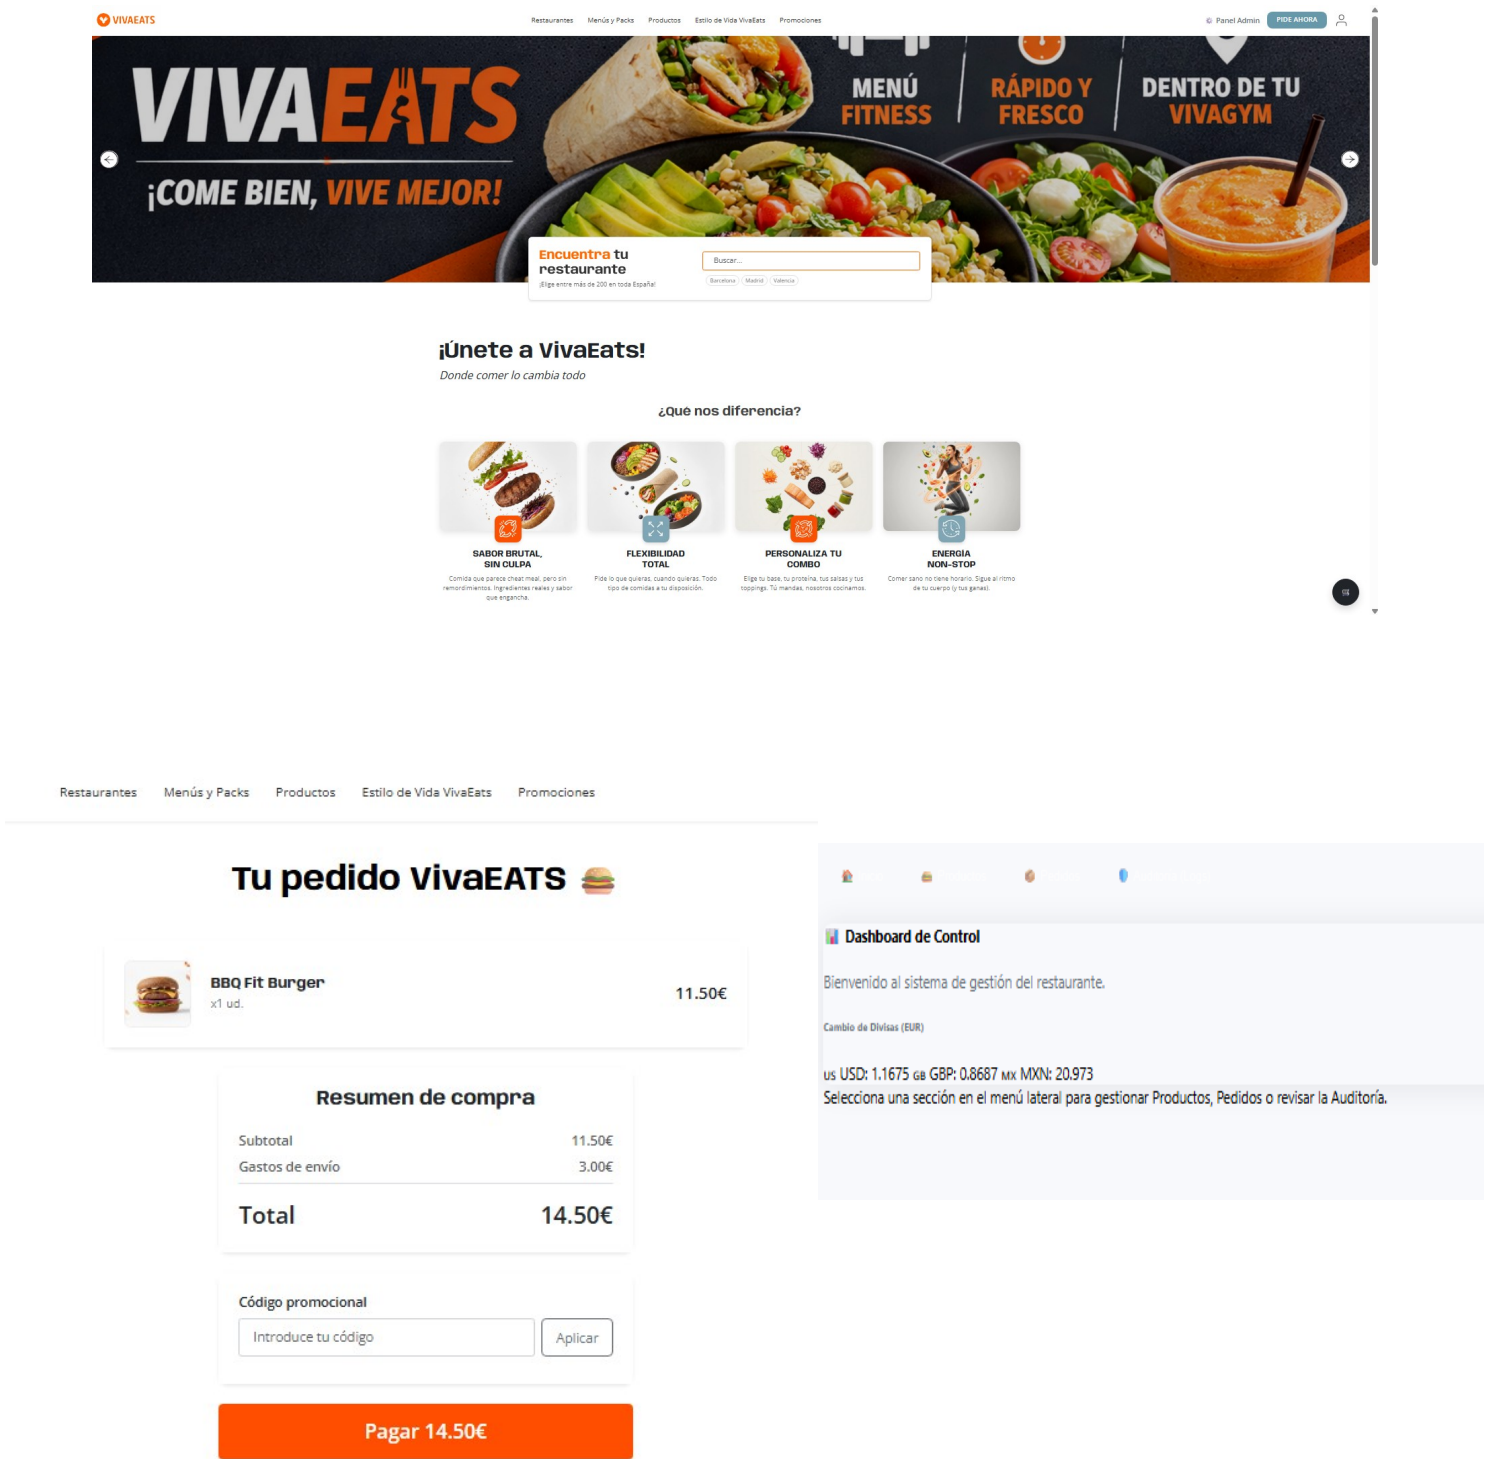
VIVAEATS

Restaurantes Menús y Packs Productos Estilo de Vida VivaEats Promociones

Panel Admin PIDE AHORA

VIVAEATS
¡COME BIEN, VIVE MEJOR!

MENÚ FITNESS
RÁPIDO Y FRESCO
DENTRO DE TU VIVAGYM

Encuentra tu restaurante
¡Elige entre más de 200 en toda España!
Buscar...
Barcelona Madrid Valencia

¡Únete a VivaEats!
Donde comer lo cambia todo

¿Qué nos diferencia?

SABOR BRUTAL, SIN CULPA
Comida que parece cheat meal, pero sin remordimientos. Ingredientes reales y sabor que engancha.

FLEXIBILIDAD TOTAL
Pide lo que quieras, cuando quieras. Todo tipo de comidas a tu disposición.

PERSONALIZA TU COMBO
Elige tu base, tu proteína, tus salsas y tus toppings. Tú mandas, nosotros cocinamos.

ENERGIA NON-STOP
Comer sano no tiene horario. Sigue al ritmo de tu cuerpo (y tus ganas).

Restaurantes Menús y Packs Productos Estilo de Vida VivaEats Promociones

Tu pedido VivaEATS 🍔

BBQ Fit Burger
x1 ud.
11.50€

Resumen de compra
| Subtotal | 11.50€ |
|---|---|
| Gastos de envío | 3.00€ |
| Total | 14.50€ |

Código promocional
Introduce tu código
Aplicar

Pagar 14.50€

Dashboard de Control

Bienvenido al sistema de gestión del restaurante.

Cambio de Divisas (EUR)

US USD: 1.1675 GB GBP: 0.8687 MX MXN: 20.973
Selecciona una sección en el menú lateral para gestionar Productos, Pedidos o revisar la Auditoría.